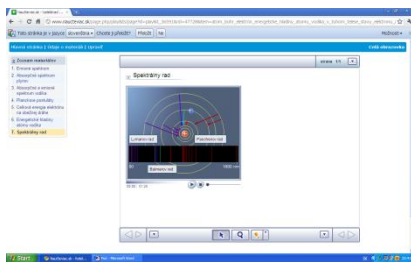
www.naucteviac.sk/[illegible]

Táto stránka je v jazyku slovenčina • chcete ju preložiť? Preložiť Nie

Hlavná stránka | Späť k materiálu | Upraviť

Zoznam materiálov
1. Emisné spektrum
2. Absorpčné spektrum plynov
3. Absorpčné a emisné spektrum sodíka
4. Planckova konštanta
5. Celková energia elektrónu na dráhach atómu
6. Energetické hladiny atómu vodíka
7. Spektrálny rad

strana 1/1

Spektrálny rad

Lymanov rad
Paschenov rad
Balmerov rad

Start